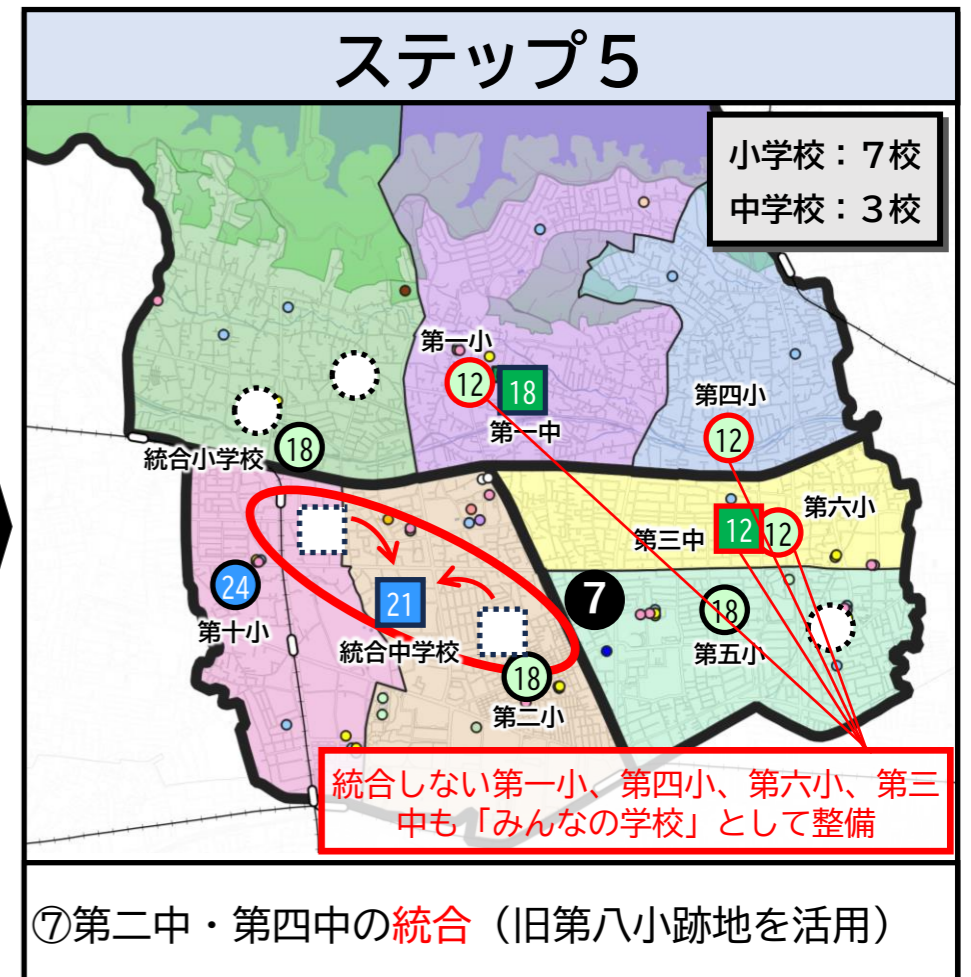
ステップ5

小学校：7校
中学校：3校

第一小
12
18
第一中
第四小
12
統合小学校
18
第六小
第三中
12
12
24
第十小
21
7
18
統合中学校
第五小
18
第二小

統合しない第一小、第四小、第六小、第三中も「みんなの学校」として整備

⑦第二中・第四中の統合（旧第八小跡地を活用）